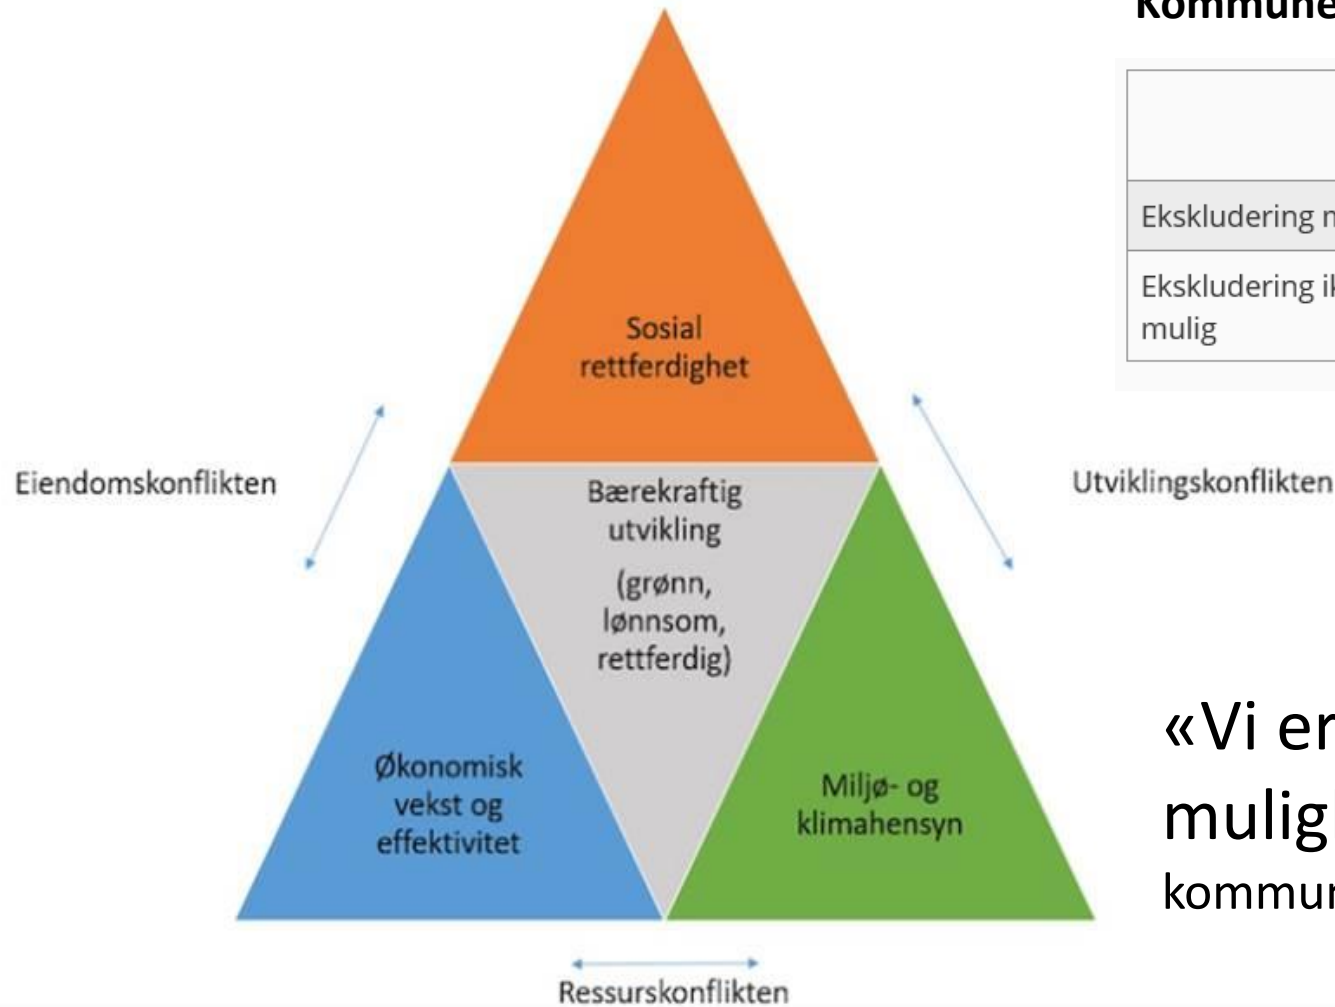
Kommune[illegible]

| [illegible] |
|---|
| Ekskludering m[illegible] |
| Ekskludering ik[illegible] mulig |

Sosial rettferdighet

Eiendomskonflikten

Bærekraftig utvikling

(grønn, lønnsom, rettferdig)

Utviklingskonflikten

Økonomisk vekst og effektivitet

Miljø- og klimahensyn

Ressurskonflikten

«Vi er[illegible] mulig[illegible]
kommun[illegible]